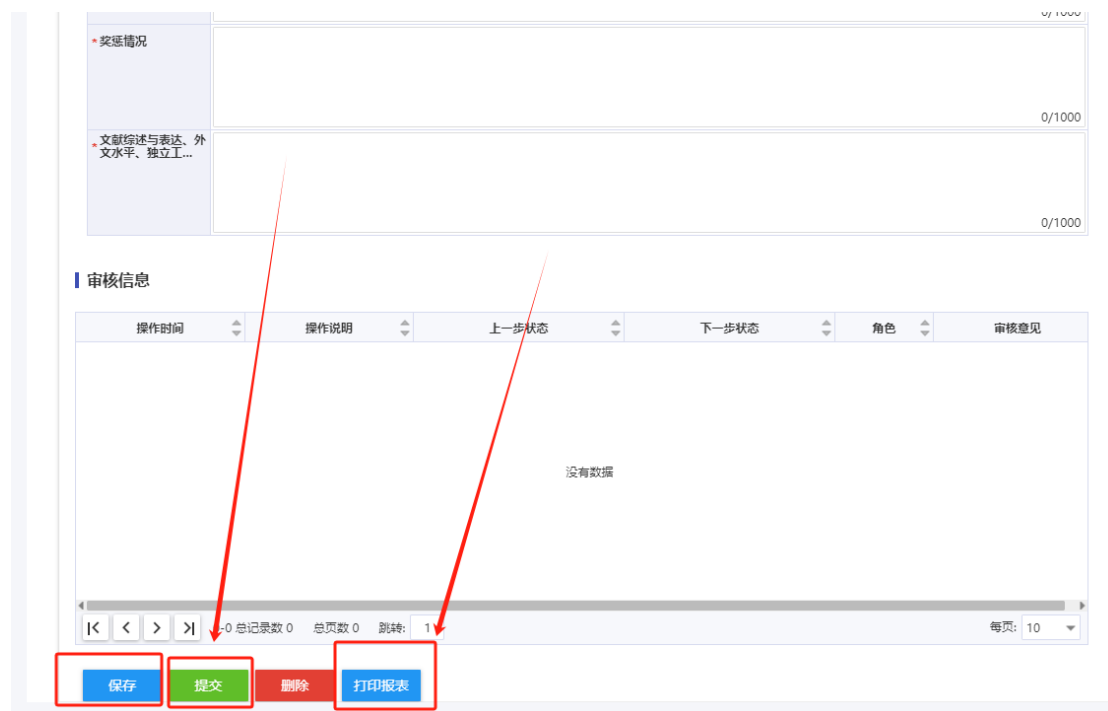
0/1000

* 奖惩情况

0/1000

* 文献综述与表达、外文水平、独立工...

0/1000

审核信息

| 操作时间 | 操作说明 | 上一步状态 | 下一步状态 | 角色 | 审核意见 |
|---|---|---|---|---|---|

没有数据

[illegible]-0 总记录数 0 总页数 0 跳转: 1

每页: 10

保存 提交 删除 打印报表